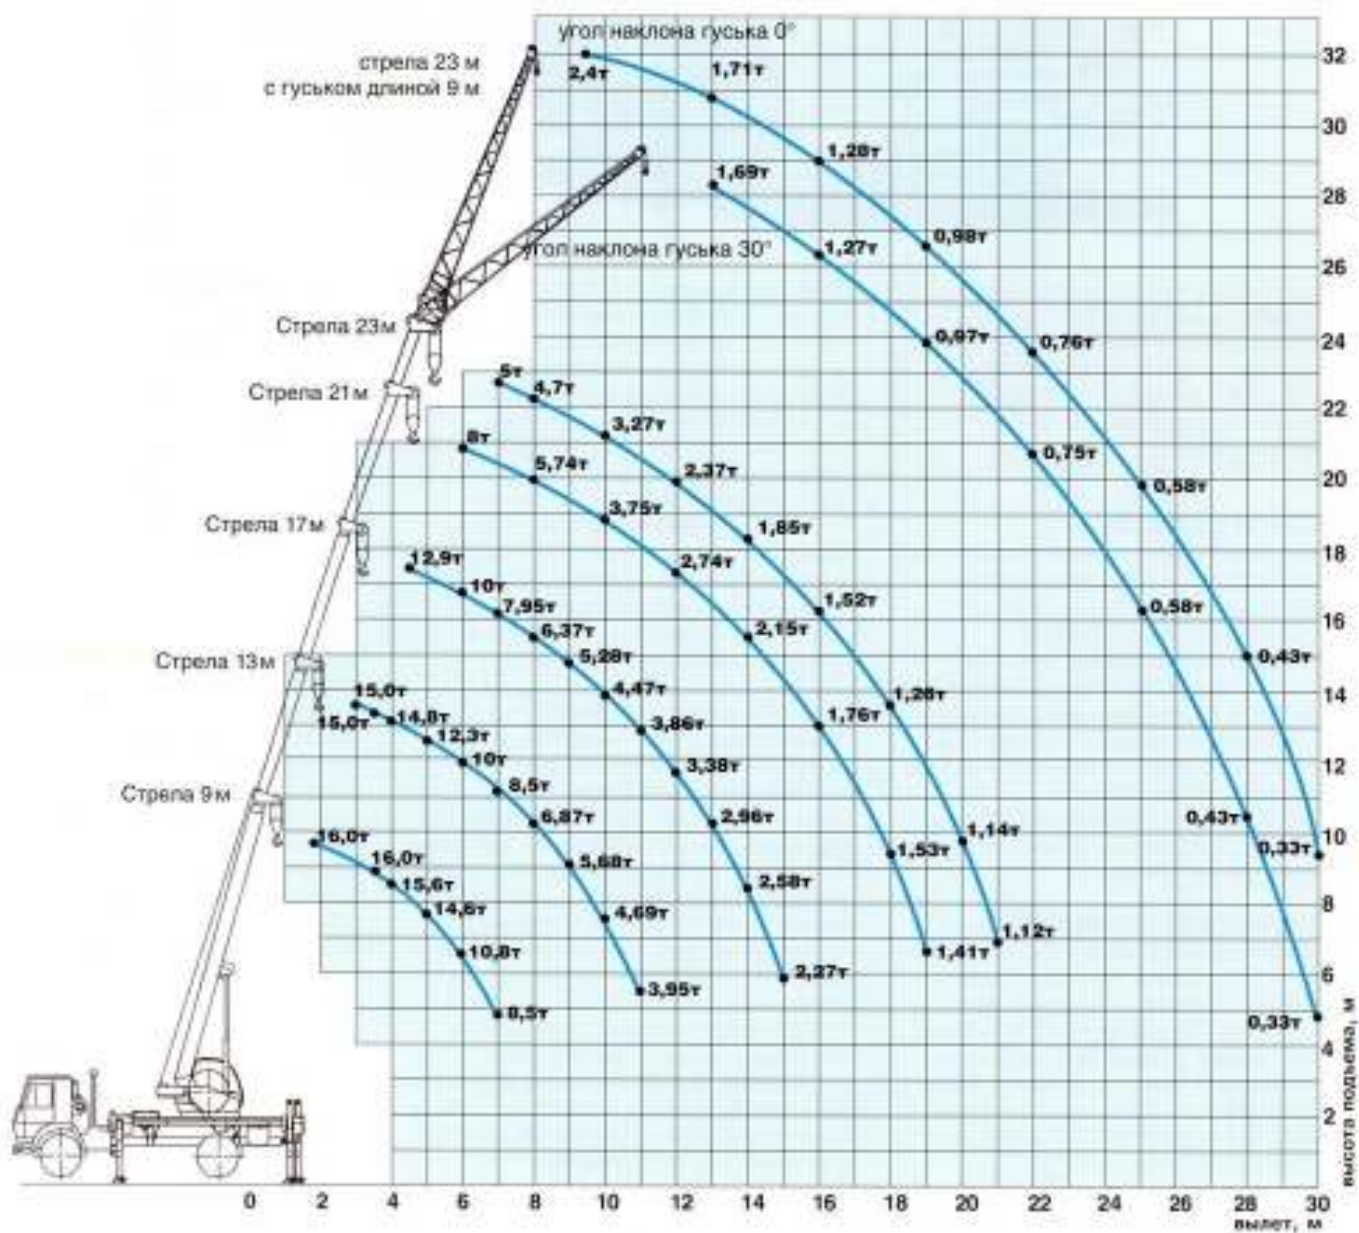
угол наклона гуська 0°

стрела 23 м
с гуськом длиной 9 м

угол наклона гуська 30°

Стрела 23м

Стрела 21м

Стрела 17м

Стрела 13м

Стрела 9м

2,4т
1,71т
1,28т
0,98т
0,76т
0,58т
0,43т
0,33т

1,69т
1,27т
0,97т
0,75т
0,58т
0,43т
0,33т

5т
4,7т
3,27т
2,37т
1,85т
1,52т
1,28т
1,14т
1,12т

8т
5,74т
3,75т
2,74т
2,15т
1,76т
1,53т
1,41т

12,9т
10т
7,95т
6,37т
5,28т
4,47т
3,86т
3,38т
2,96т
2,58т
2,27т

15,0т
15,0т
14,8т
12,3т
10т
8,5т
6,87т
5,68т
4,69т
3,95т

16,0т
16,0т
15,6т
14,6т
10,8т
8,5т

32
30
28
26
24
22
20
18
16
14
12
10
8
6
4
2

высота подъема, м

0
2
4
6
8
10
12
14
16
18
20
22
24
26
28
30

вылет, м